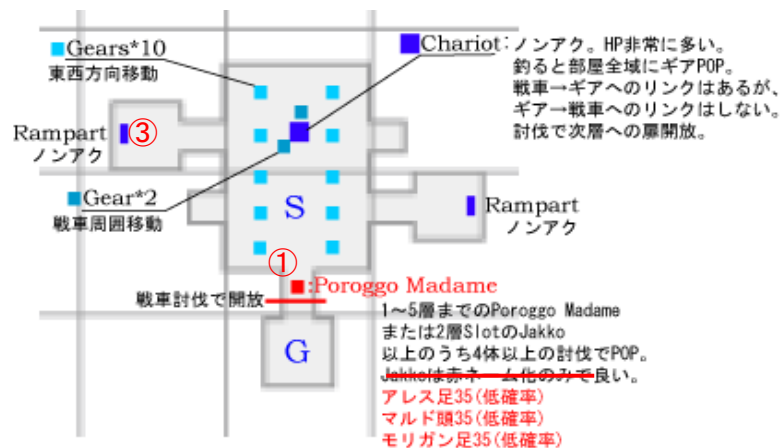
■Gears*10
東西方向移動

■Chariot：ノンアク。HP非常に多い。
釣ると部屋全域にギアPOP。
戦車→ギアへのリンクはあるが、
ギア→戦車へのリンクはしない。
討伐で次層への扉開放。

Rampart
ノンアク

③

■Gear*2
戦車周囲移動

S

Rampart
ノンアク

①

■:Poroggo Madame
戦車討伐で開放

1~5層までのPoroggo Madame
または2層SlotのJakko
以上のうち4体以上の討伐でPOP。
Jakkoは赤ネーム化のみで良い。
アレス足35(低確率)
マルド頭35(低確率)
モリガン足35(低確率)

G